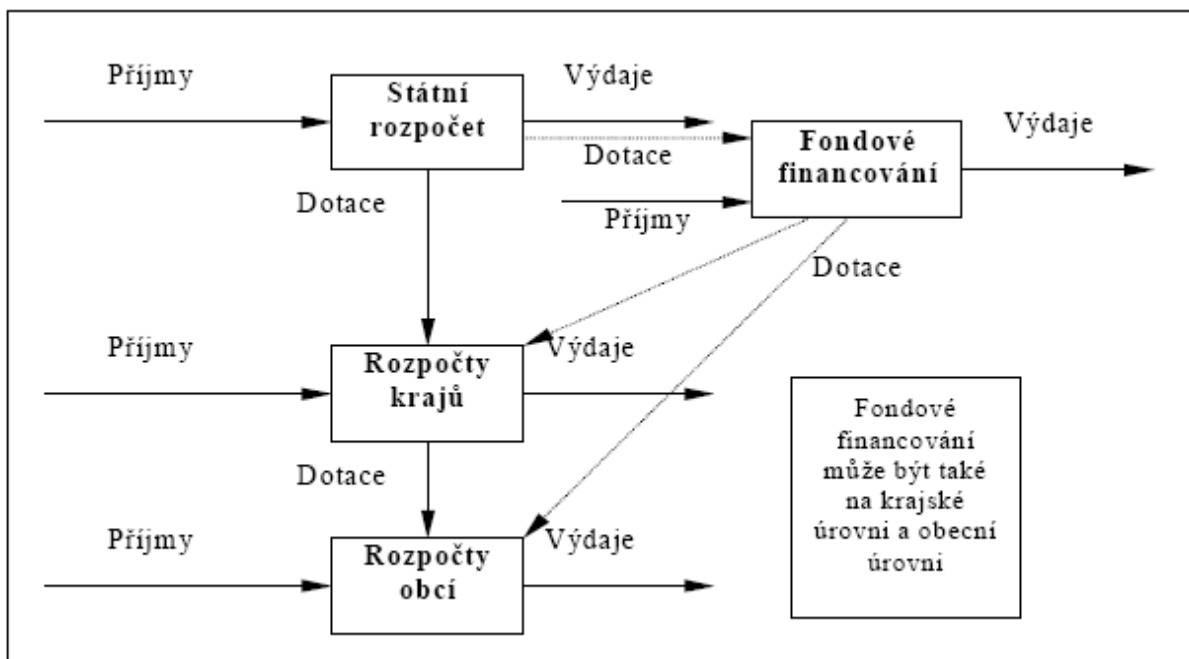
Příjmy

Státní rozpočet

Výdaje

Dotace

Fondové financování

Výdaje

Dotace

Příjmy

Dotace

Příjmy

Rozpočty krajů

Výdaje

Fondové financování může být také na krajské úrovni a obecní úrovni

Dotace

Příjmy

Rozpočty obcí

Výdaje